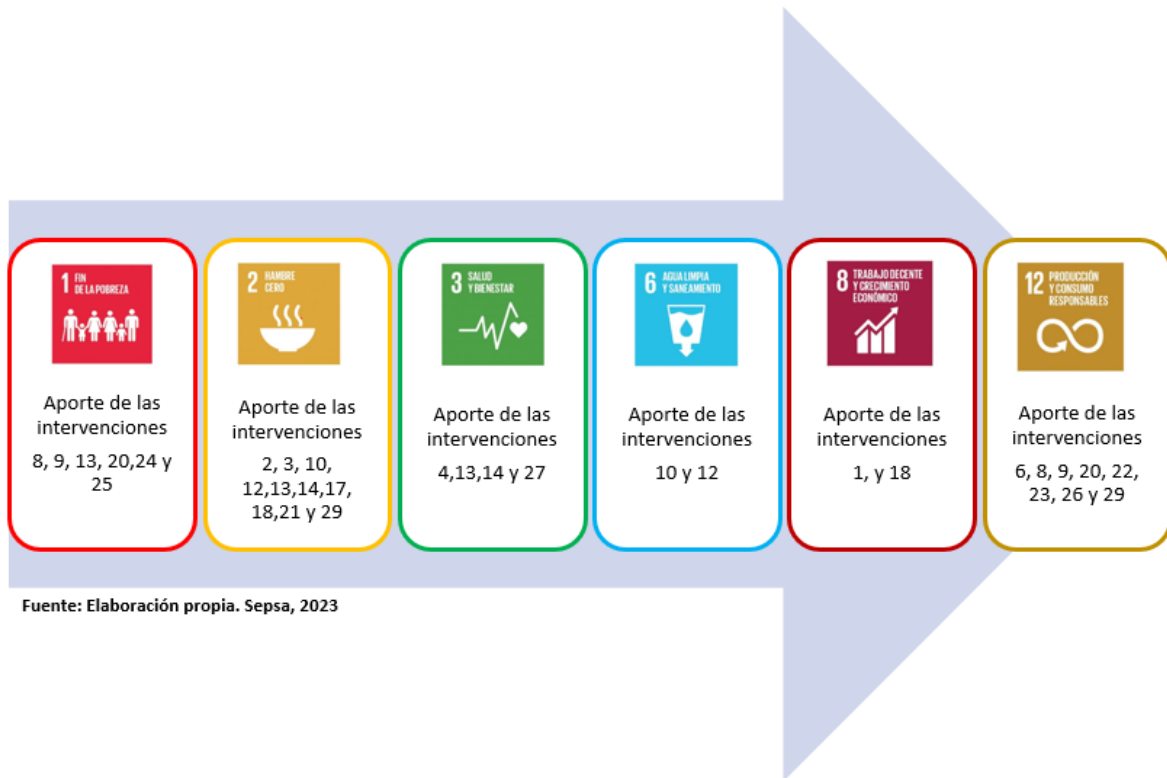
1 FIN DE LA POBREZA

Aporte de las intervenciones

8, 9, 13, 20,24 y 25

2 HAMBRE CERO

Aporte de las intervenciones

2, 3, 10, 12,13,14,17, 18,21 y 29

3 SALUD Y BIENESTAR

Aporte de las intervenciones

4,13,14 y 27

6 AGUA LIMPIA Y SANEAMIENTO

Aporte de las intervenciones

10 y 12

8 TRABAJO DECENTE Y CRECIMIENTO ECONÓMICO

Aporte de las intervenciones

1, y 18

12 PRODUCCIÓN Y CONSUMO RESPONSABLES

Aporte de las intervenciones

6, 8, 9, 20, 22, 23, 26 y 29

Fuente: Elaboración propia. Sepsa, 2023